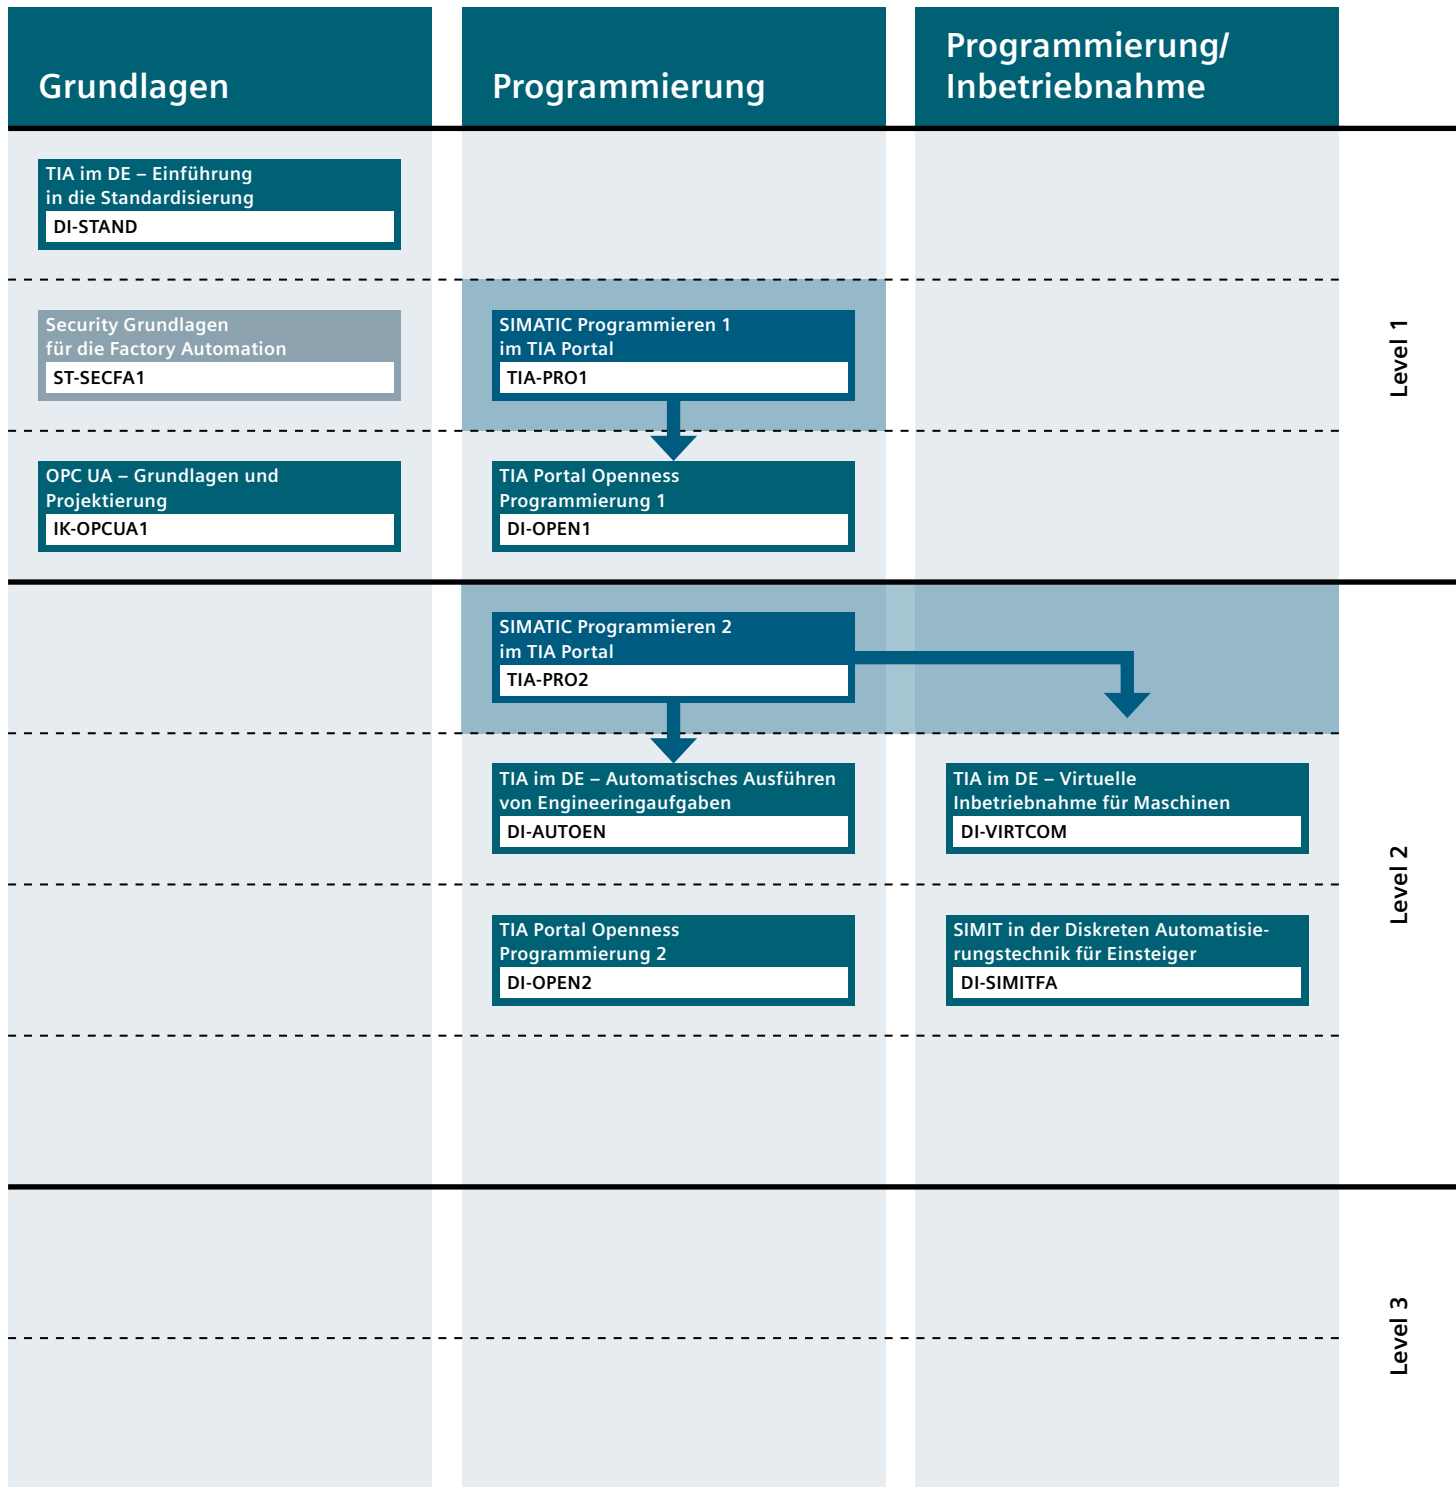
Grundlagen

Programmierung

Programmierung/ Inbetriebnahme

TIA im DE – Einführung in die Standardisierung
DI-STAND

Security Grundlagen für die Factory Automation
ST-SECFA1

SIMATIC Programmieren 1 im TIA Portal
TIA-PRO1

Level 1

OPC UA – Grundlagen und Projektierung
IK-OPCUA1

TIA Portal Openness Programmierung 1
DI-OPEN1

SIMATIC Programmieren 2 im TIA Portal
TIA-PRO2

TIA im DE – Automatisches Ausführen von Engineeringaufgaben
DI-AUTOEN

TIA im DE – Virtuelle Inbetriebnahme für Maschinen
DI-VIRTCOM

Level 2

TIA Portal Openness Programmierung 2
DI-OPEN2

SIMIT in der Diskreten Automatisierungstechnik für Einsteiger
DI-SIMITFA

Level 3